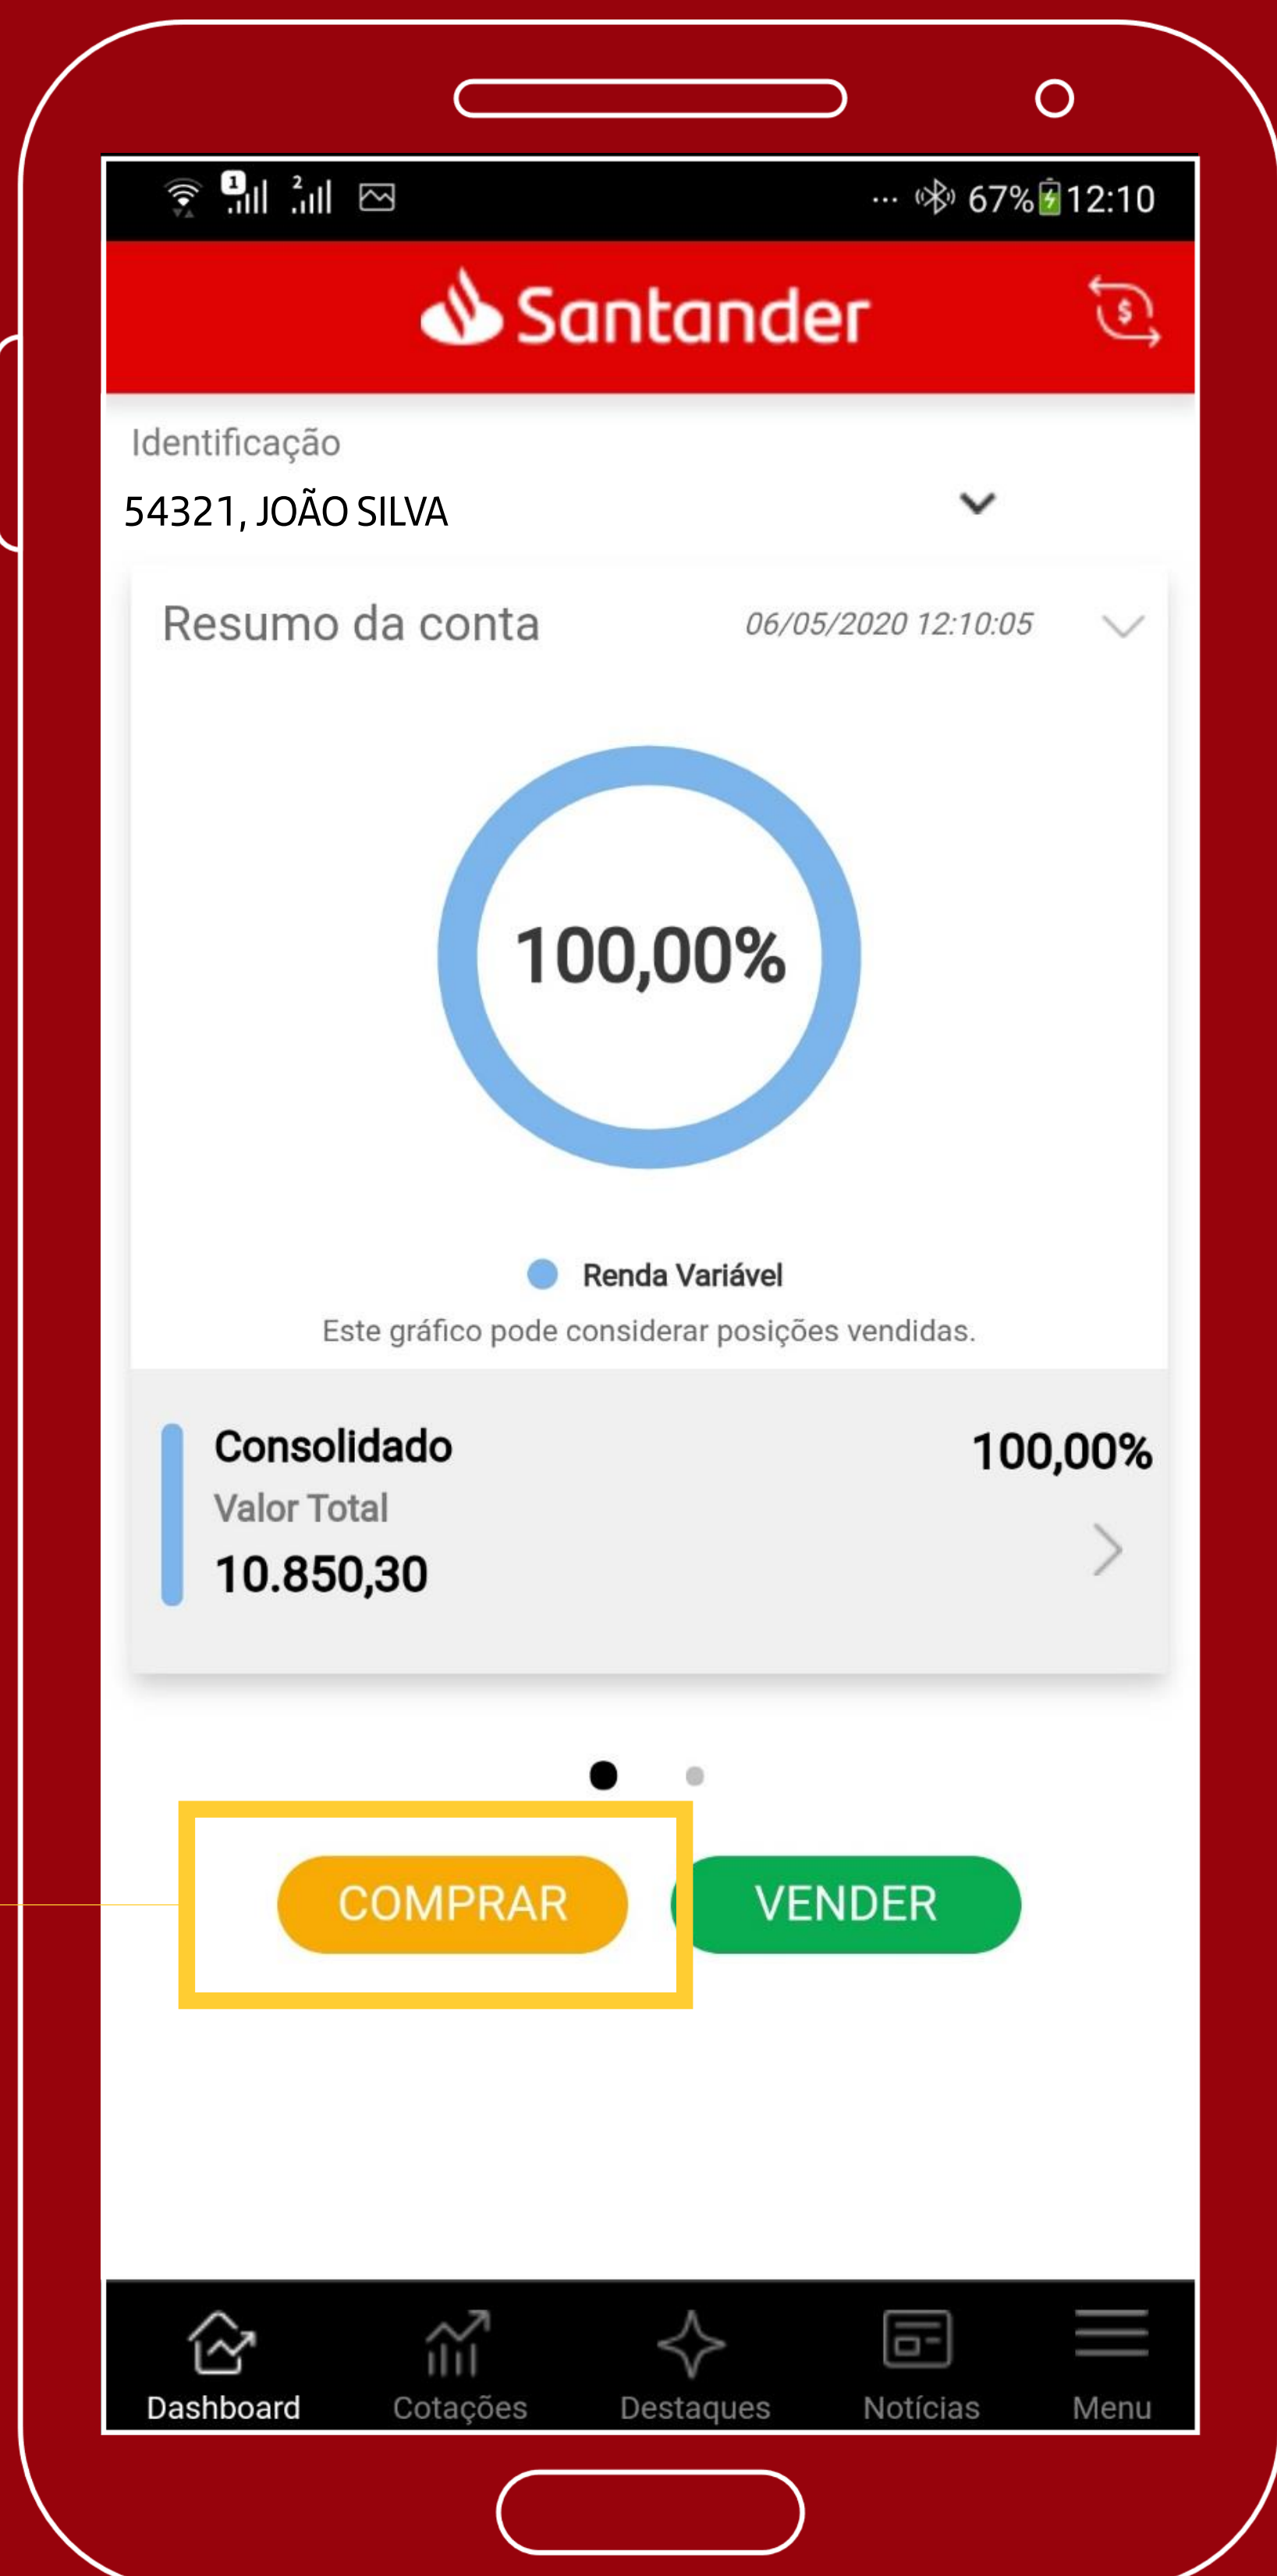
67% 12:10

Santander

Identificação
54321, JOÃO SILVA

Resumo da conta 06/05/2020 12:10:05

100,00%

Renda Variável
Este gráfico pode considerar posições vendidas.

Consolidado
Valor Total
10.850,30
100,00%

COMPRAR
VENDER

Dashboard
Cotações
Destaques
Notícias
Menu